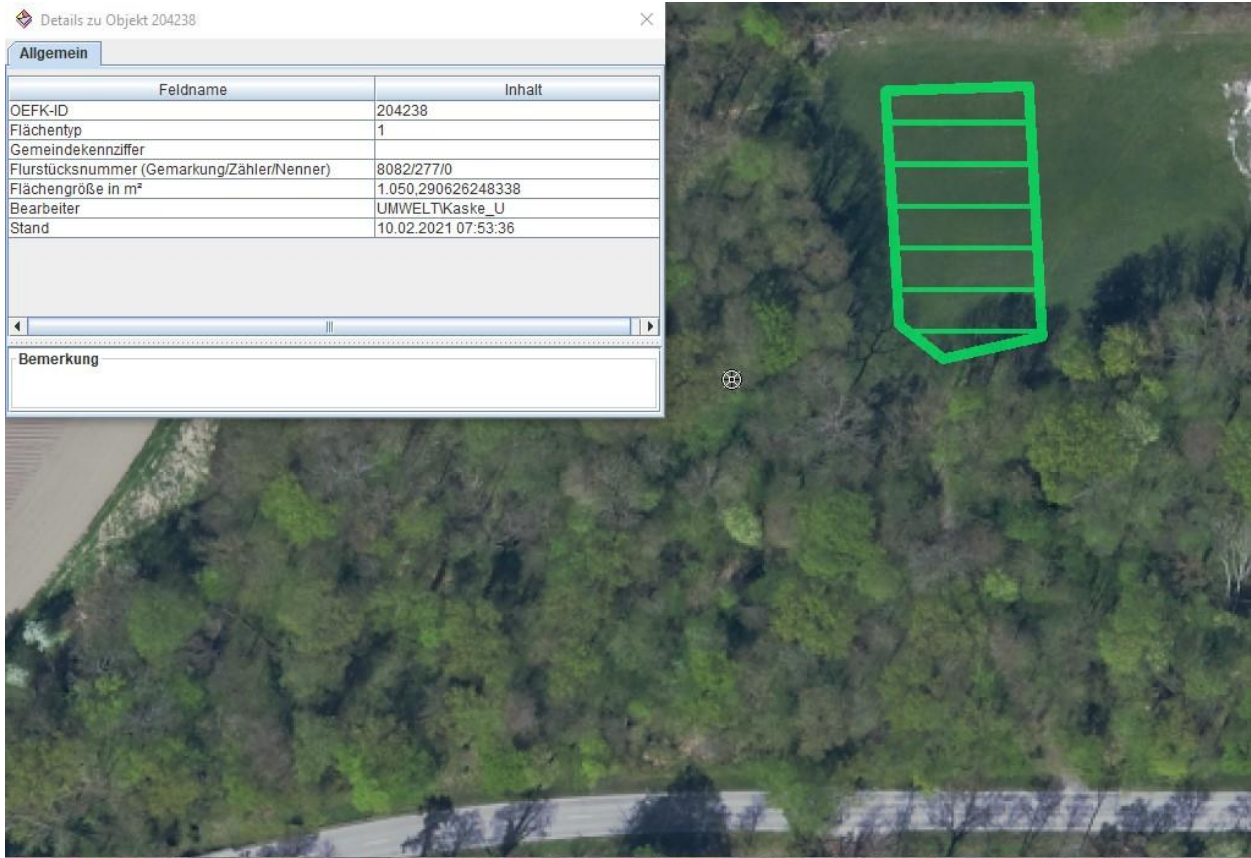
Details zu Objekt 204238

Allgemein

| Feldname | Inhalt |
|---|---|
| OEFK-ID | 204238 |
| Flächentyp | 1 |
| Gemeindekennziffer | |
| Flurstücksnummer (Gemarkung/Zähler/Nenner) | 8082/277/0 |
| Flächengröße in m² | 1.050,290626248338 |
| Bearbeiter | UMWELT\Kaske_U |
| Stand | 10.02.2021 07:53:36 |

Bemerkung